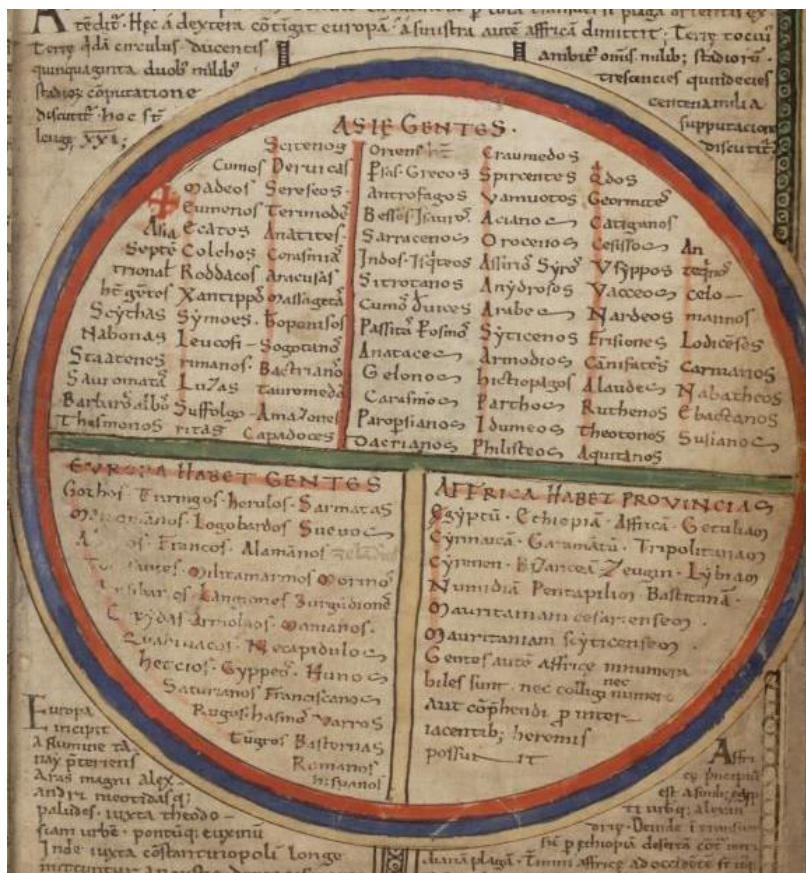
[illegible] redit. Hec a dextera cōtigit europā. a sinistra autē affricā dimittit. Terre totius terre ad ā circulus. ducentis quinquaginta. duob' milib' stadiorū cōputatione disautē hoc st leug. xvi.

ambitū omīs. milib; stadiorū. tresancies quindecies centena milia supputacione discutit.

ASIE GENTES.

Seitenos
Cumos Deruicas
Madeos Sereseos
Eumenos Terimode
Asia Ecatos Andaites
Septē Colchos Consinia
trionat Roddacos Arreusas
he gētes Xantippo Massageta
Scythas Symoes Bopontos
Habonas Leucosi Sogotino
Staatenos rimanos Bachriano
Sauromata Luzas tauromeda
Barbarū albo Suffolgo Amazones
Thasmonos ritas Capadoces

Orient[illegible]
Pias Grecos
Antrofagos
Bessos Isaurō
Sarracenos
Indos Isiteos
Sitrotanos
Cumō Iuices
Passitā Fosinō
Anataces
Gelonos
Carasinos
Paropsianos
Dacrianos

Craumedos
Spirrentes
Vamuotos
Acianos
Orocenos
Assirio Syro
Anydrosos
Arabes
Syticenos
Armodios
hictiopagos
Parchos
Idumeos
Philisteos

Ados
Geormatē
Catiganos
Cessitos
Vsippos
Vacceos
Nardeos
Frisiones
Canisates
Alaudes
Ruthenos
Theotonos
Aquitanos

An tegnos celo mannos
Lodicēses
Carmanos
Nabatheos
Ebactanos
Susianos

EUROPA HABET GENTES

Gothos Turingos herulos Sarmatas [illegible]manos Logobardos Suevos A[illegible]os Francos Alamanos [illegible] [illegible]anos Vltramarinos Nortinos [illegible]bar os Lanciones Burgūdionē C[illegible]ydas Armolaos Wamanos Quarinacos Necapidulos herceos Gyppedes Hunos Saturianos Franciscanos Rugos hasino Varros tugros Basternas Romanos hispanos

AFFRICA HABET PROVINCIAS

Egyptū Ethiopiā Affricā Getulias Cyrinaicā Garamātā Tripolitanas Cyrenen Bizancē Zeugin Lybias Numidiā Pentapolin Bastianā Mauritaniam cesariensem Mauritaniam scyticensem Gentes autē Affrice innumerabiles sunt nec colligi nec numerari aut cōphendi p inter iacentib; heremis possunt

Europa incipit a flumine tanay ptendens Aras magni alexandri meotidas q; paludes iuxta theodosiam urbē pontiq; euxinū Inde iuxta costantinopoli longe

Affri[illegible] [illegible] est a fonib; egypti urbiq; alexan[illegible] Deinde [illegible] sic p ethiopā deserta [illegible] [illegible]diana plaga. Finis affrice ab occidente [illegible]